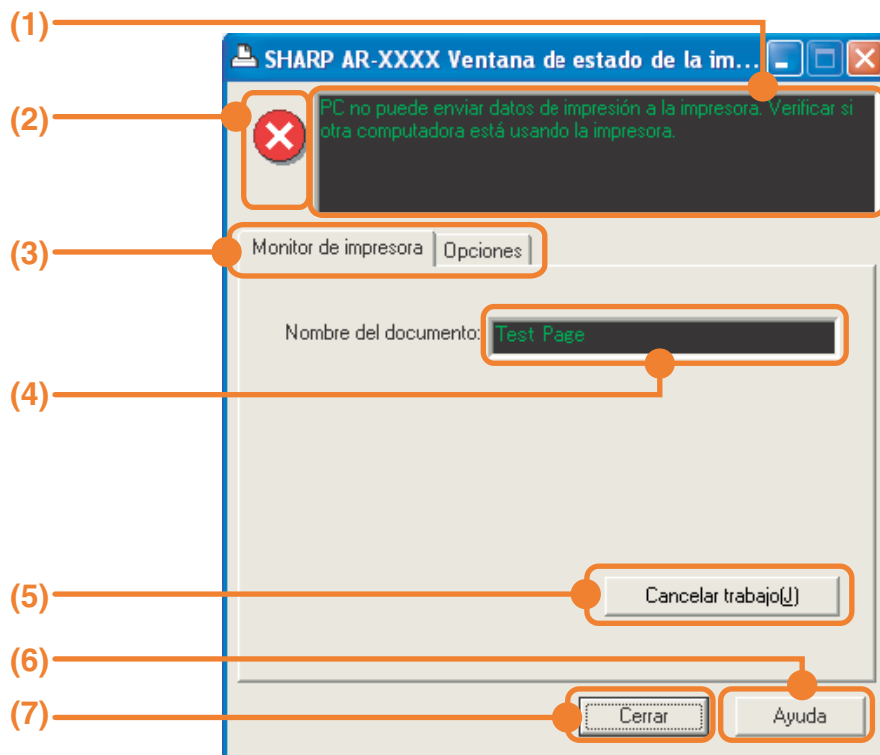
(1)

SHARP AR-XXXX Ventana de estado de la im...

(2)

PC no puede enviar datos de impresión a la impresora. Verificar si otra computadora está usando la impresora.

(3)

Monitor de impresora

Opciones

Nombre del documento:

Test Page

(4)

(5)

Cancelar trabajo(J)

(6)

(7)

Cerrar

Ayuda